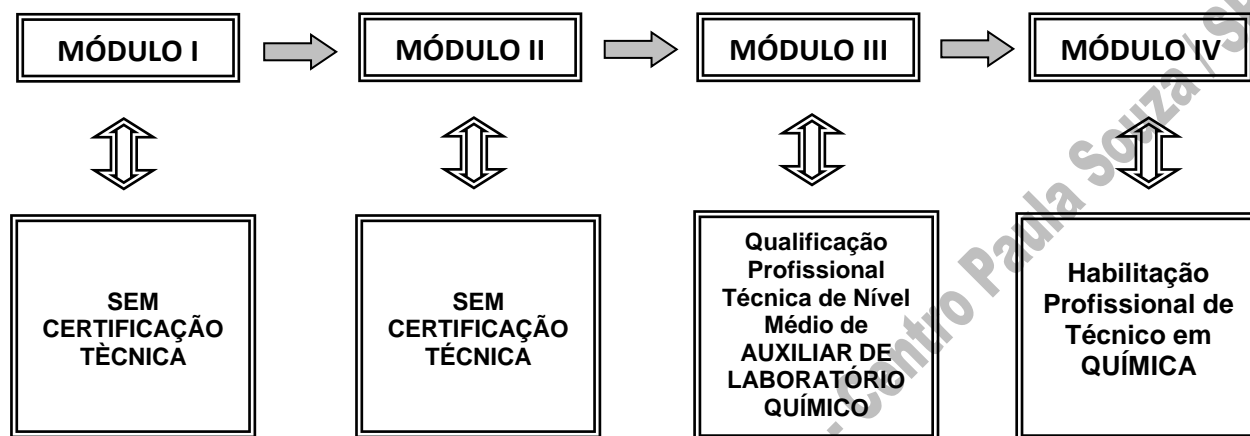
MÓDULO I

MÓDULO II

MÓDULO III

MÓDULO IV

SEM CERTIFICAÇÃO TÈCNICA

SEM CERTIFICAÇÃO TÉCNICA

Qualificação Profissional Técnica de Nível Médio de AUXILIAR DE LABORATÓRIO QUÍMICO

Habilitação Profissional de Técnico em QUÍMICA

Centro Paula Souza / S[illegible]